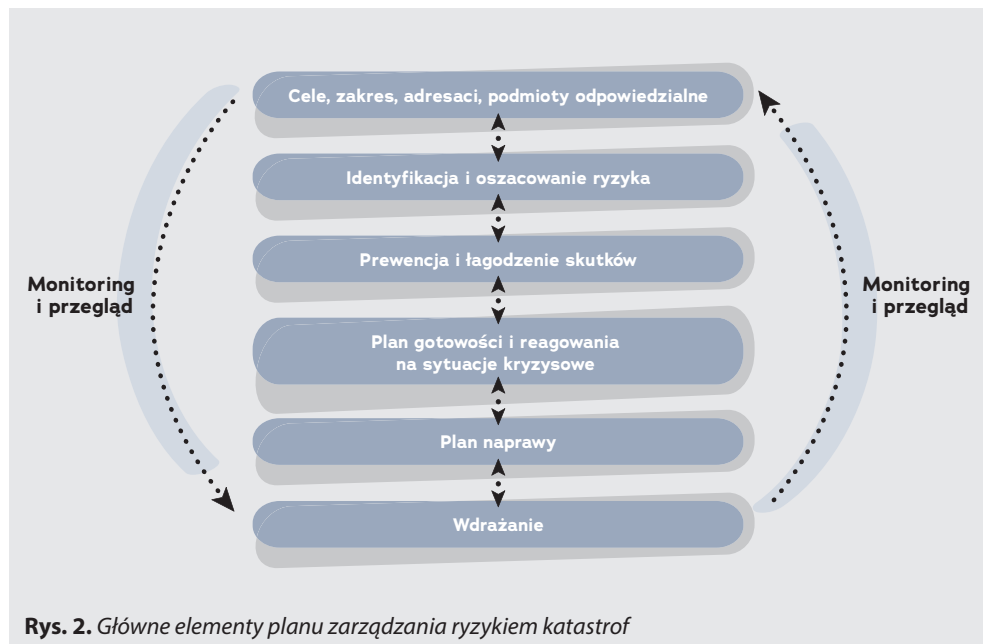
Cele, zakres, adresaci, podmioty odpowiedzialne

Identyfikacja i oszacowanie ryzyka

Prewencja i łagodzenie skutków

Plan gotowości i reagowania na sytuacje kryzysowe

Plan naprawy

Wdrażanie

Monitoring i przegląd

Monitoring i przegląd

**Rys. 2.** *Główne elementy planu zarządzania ryzykiem katastrof*